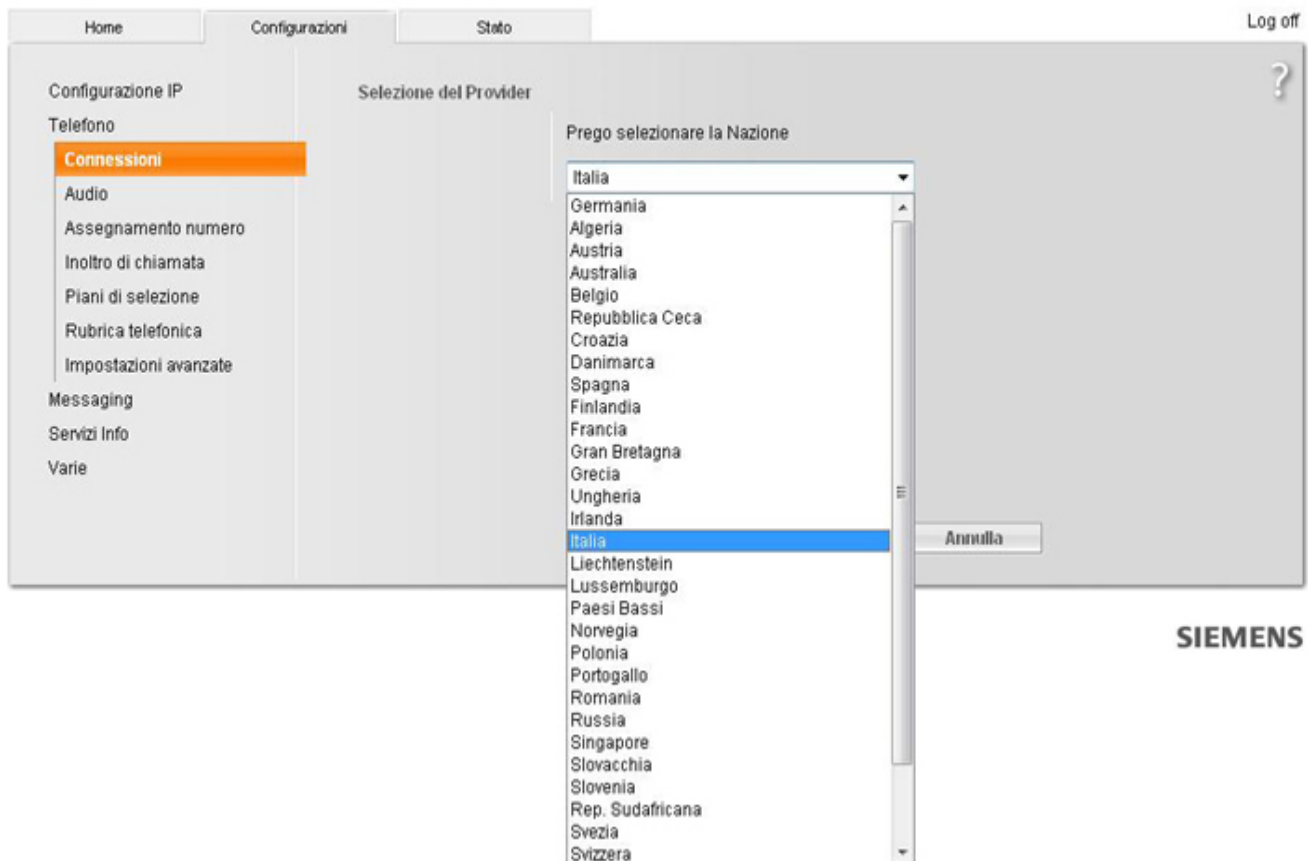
Home Configurazioni Stato

Log off

?

Configurazione IP
Telefono
Connessioni
Audio
Assegnamento numero
Inoltro di chiamata
Piani di selezione
Rubrica telefonica
Impostazioni avanzate
Messaging
Servizi Info
Varie

Selezione del Provider

Prego selezionare la Nazione

Italia

Germania
Algeria
Austria
Australia
Belgio
Repubblica Ceca
Croazia
Danimarca
Spagna
Finlandia
Francia
Gran Bretagna
Grecia
Ungheria
Irlanda
Italia
Liechtenstein
Lussemburgo
Paesi Bassi
Norvegia
Polonia
Portogallo
Romania
Russia
Singapore
Slovacchia
Slovenia
Rep. Sudafricana
Svezia
Svizzera

Annulla

SIEMENS